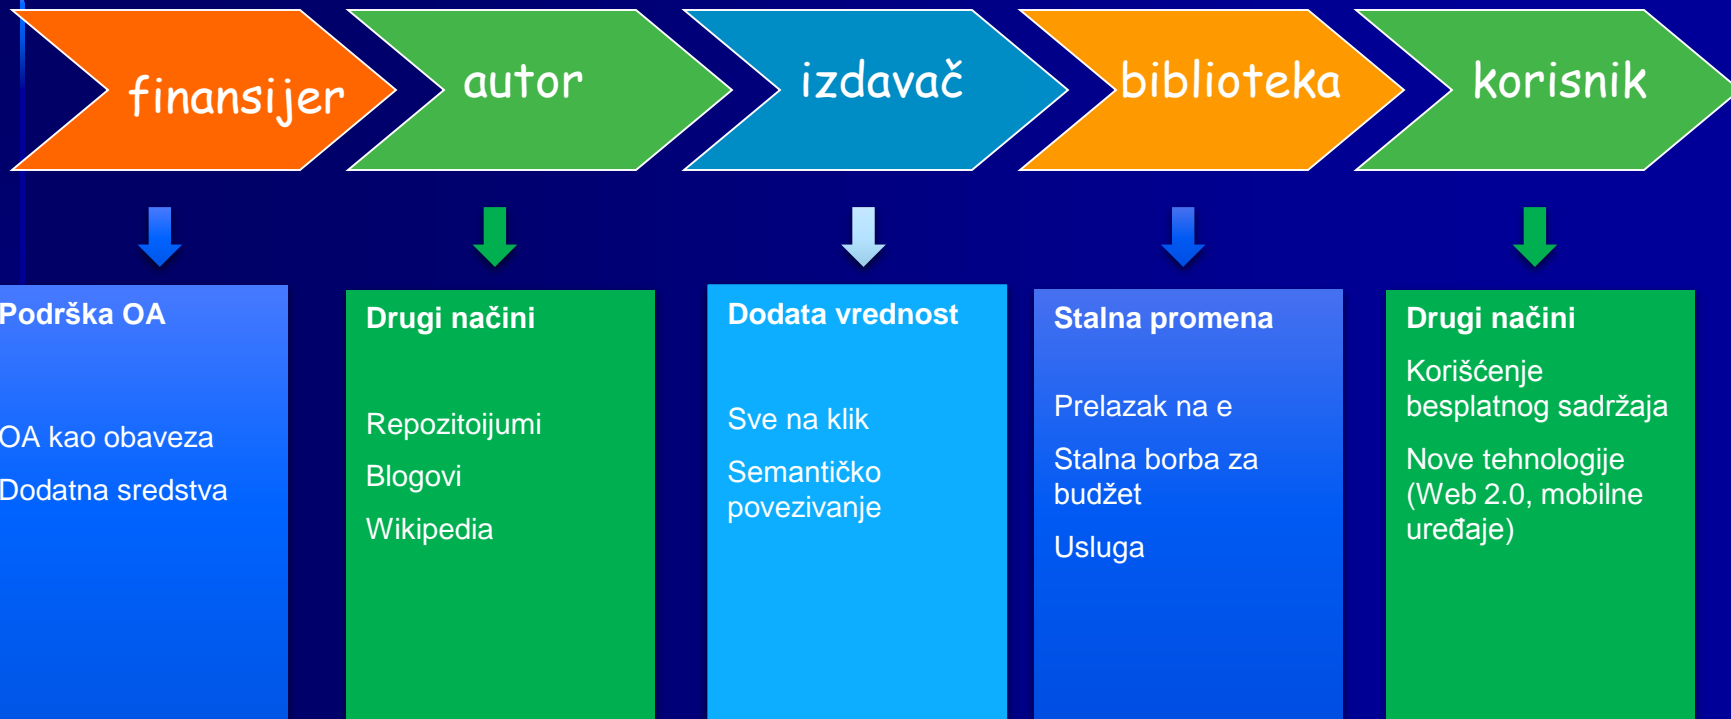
finansijer

autor

izdavač

biblioteka

korisnik

Podrška OA

OA kao obaveza

Dodatna sredstva

Drugi načini

Repozitoijumi

Blogovi

Wikipedia

Dodata vrednost

Sve na klik

Semantičko povezivanje

Stalna promena

Prelazak na e

Stalna borba za budžet

Usluga

Drugi načini

Korišćenje besplatnog sadržaja

Nove tehnologije (Web 2.0, mobilne uređaje)